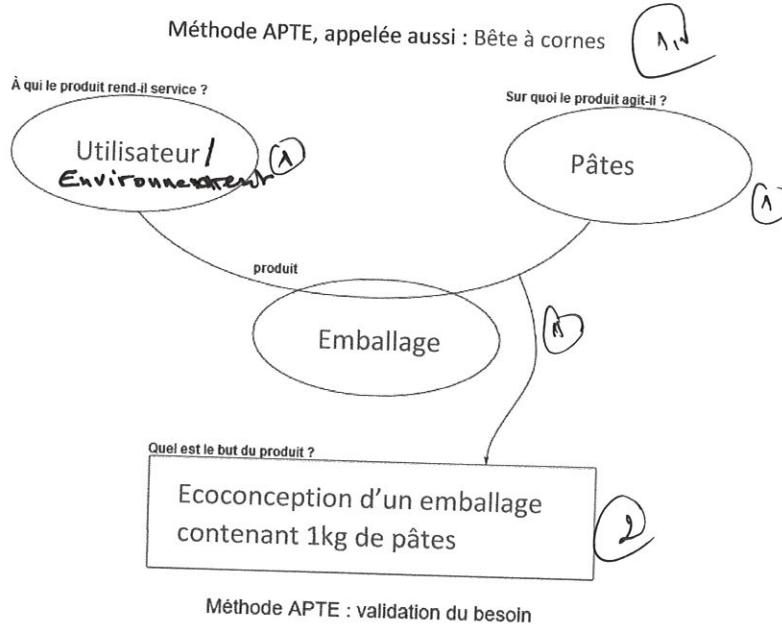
Méthode APTE, appelée aussi : Bête à cornes

1,5

À qui le produit rend-il service ?

Utilisateur / Environnement

1

Sur quoi le produit agit-il ?

Pâtes

1

produit

Emballage

1

Quel est le but du produit ?

Ecoconception d'un emballage contenant 1kg de pâtes

2

Méthode APTE : validation du besoin